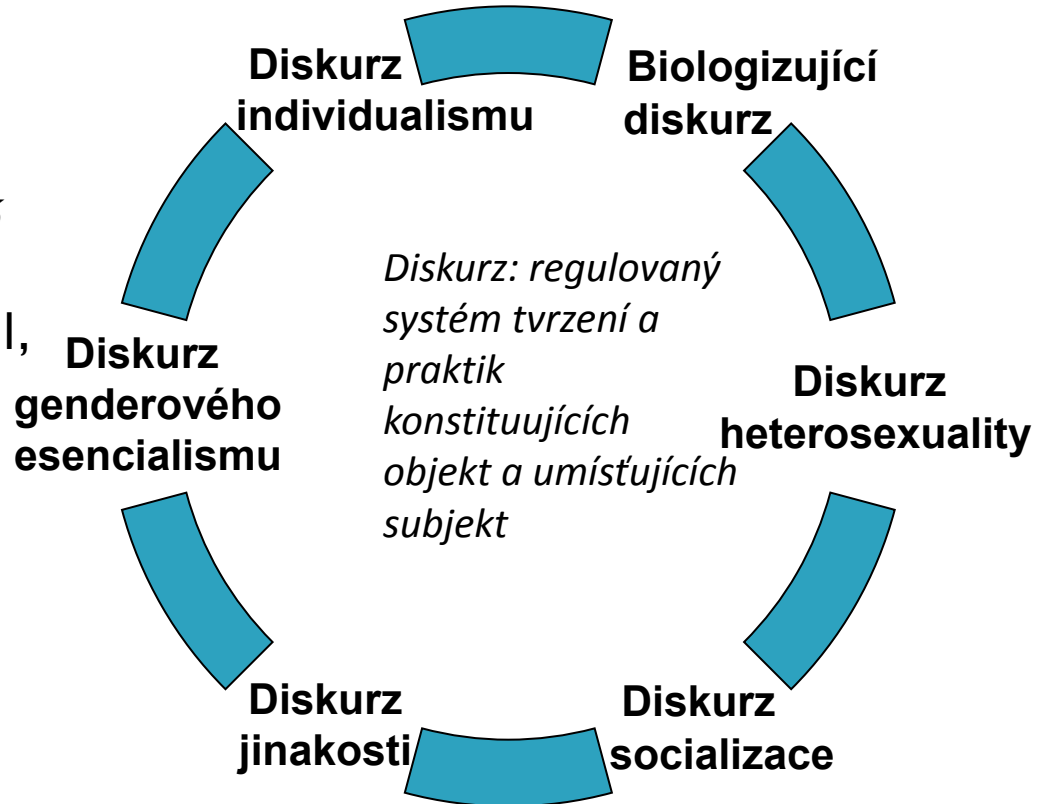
Diskurz individualismu

Biologizující diskurz

Diskurz: regulovaný systém tvrzení a praktik konstituujících objekt a umísťujících subjekt

Diskurz genderového esencialismu

Diskurz heterosexuality

Diskurz jinakosti

Diskurz socializace